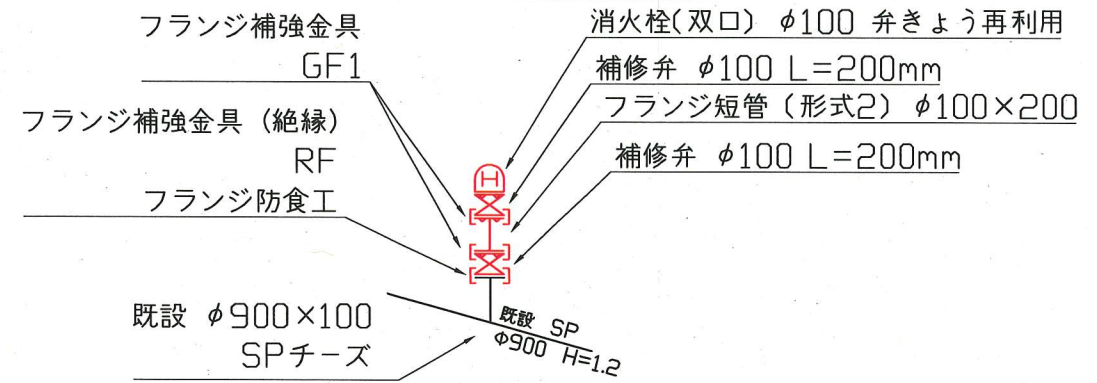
フランジ補強金具

GF1

フランジ補強金具（絶縁）

RF

フランジ防食工

消火栓（双口） $\phi100$ 弁きょう再利用

補修弁 $\phi100$ L=200mm

フランジ短管（形式2） $\phi100\times200$

補修弁 $\phi100$ L=200mm

H

既設 $\phi900\times100$

SPチーズ

既設 SP

$\phi900$ H=1.2